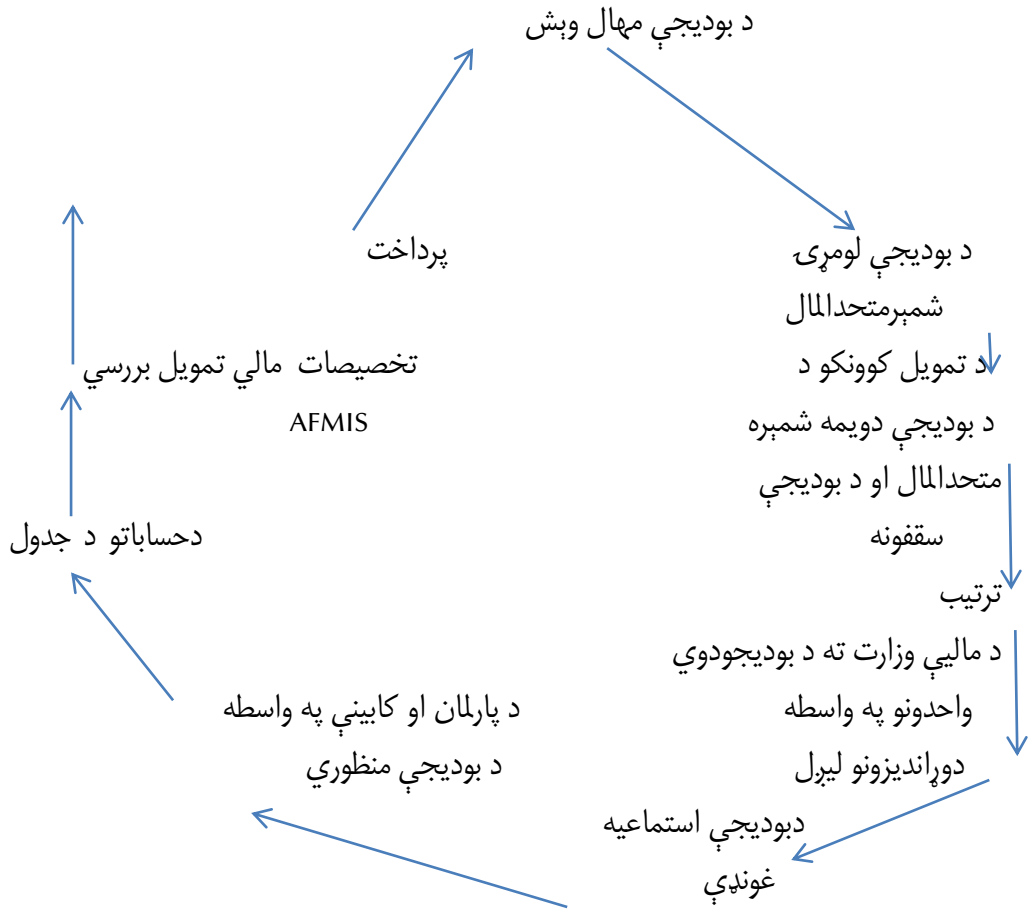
د بودیجې مهال وېش

د بودیجې لومړۍ
شمېرمتحدالمال
د تمویل کوونکو د
د بودیجې دویمه شمېره
متحدالمال او د بودیجې
سقفونه
ترتیب
د مالیې وزارت ته د بودیجودوي
واحدونو په واسطه
دوړاندیزونو لیږل
دبودیجې استماعیه
غونډې

د پارلمان او کابینې په واسطه
د بودیجې منظوري

دحساباتو د جدول

تخصیصات مالي تمویل بررسي
AFMIS

پرداخت